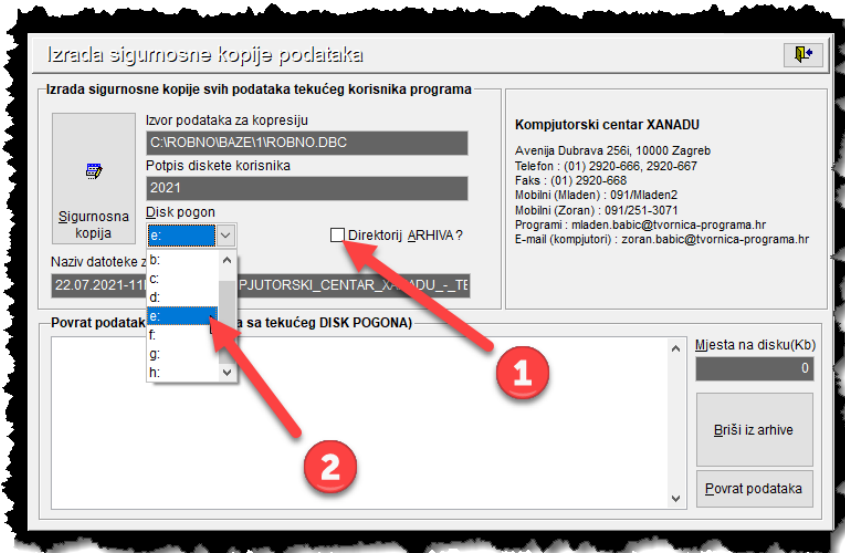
Izrada sigurnosne kopije podataka

Izrada sigurnosne kopije svih podataka tekućeg korisnika programa

Sigurnosna kopija

Izvor podataka za kopresiju
C:\ROBNO\BAZE\1\ROBNO.DBC
Potpis diskete korisnika
2021
Disk pogon
e:
Directorij ARHIVA ?

b:
c:
d:
e:
f:
g:
h:

Naziv datoteke z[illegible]
22.07.2021-11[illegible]PJUTORSKI_CENTAR_XANADU_-_TE

Kompjutorski centar XANADU

Avenija Dubrava 256i, 10000 Zagreb
Telefon : (01) 2920-666, 2920-667
Faks : (01) 2920-668
Mobilni (Mladen) : 091/Mladen2
Mobilni (Zoran) : 091/251-3071
Programi : mladen.babic@tvornica-programa.hr
E-mail (kompjutori) : zoran.babic@tvornica-programa.hr

Povrat podatak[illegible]a sa tekućeg DISK POGONA)

Mjesta na disku(Kb)
0

Briši iz arhive

Povrat podataka

1

2